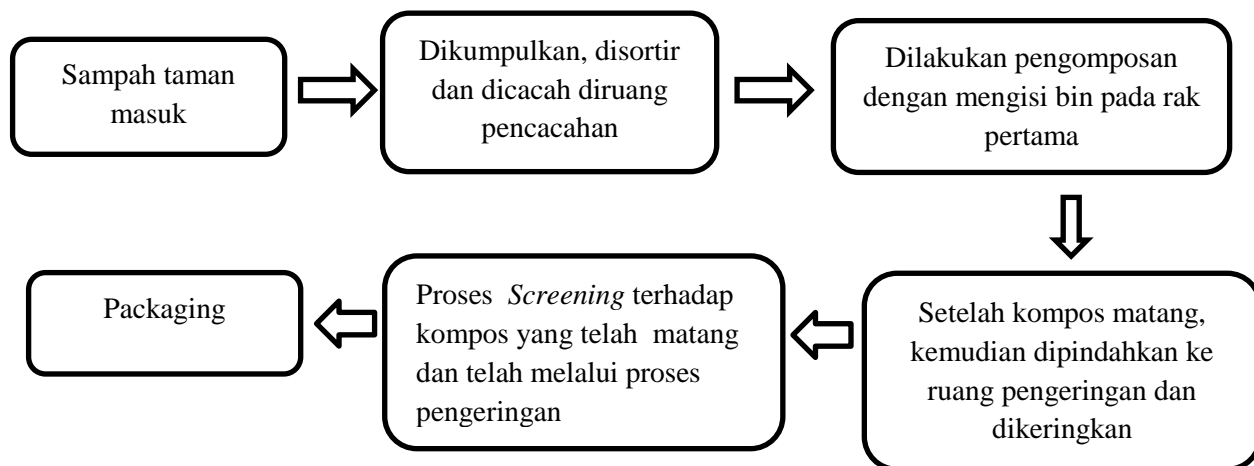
Sampah taman masuk

Dikumpulkan, disortir dan dicacah diruang pencacahan

Dilakukan pengomposan dengan mengisi bin pada rak pertama

Setelah kompos matang, kemudian dipindahkan ke ruang pengeringan dan dikeringkan

Proses *Screening* terhadap kompos yang telah matang dan telah melalui proses pengeringan

Packaging